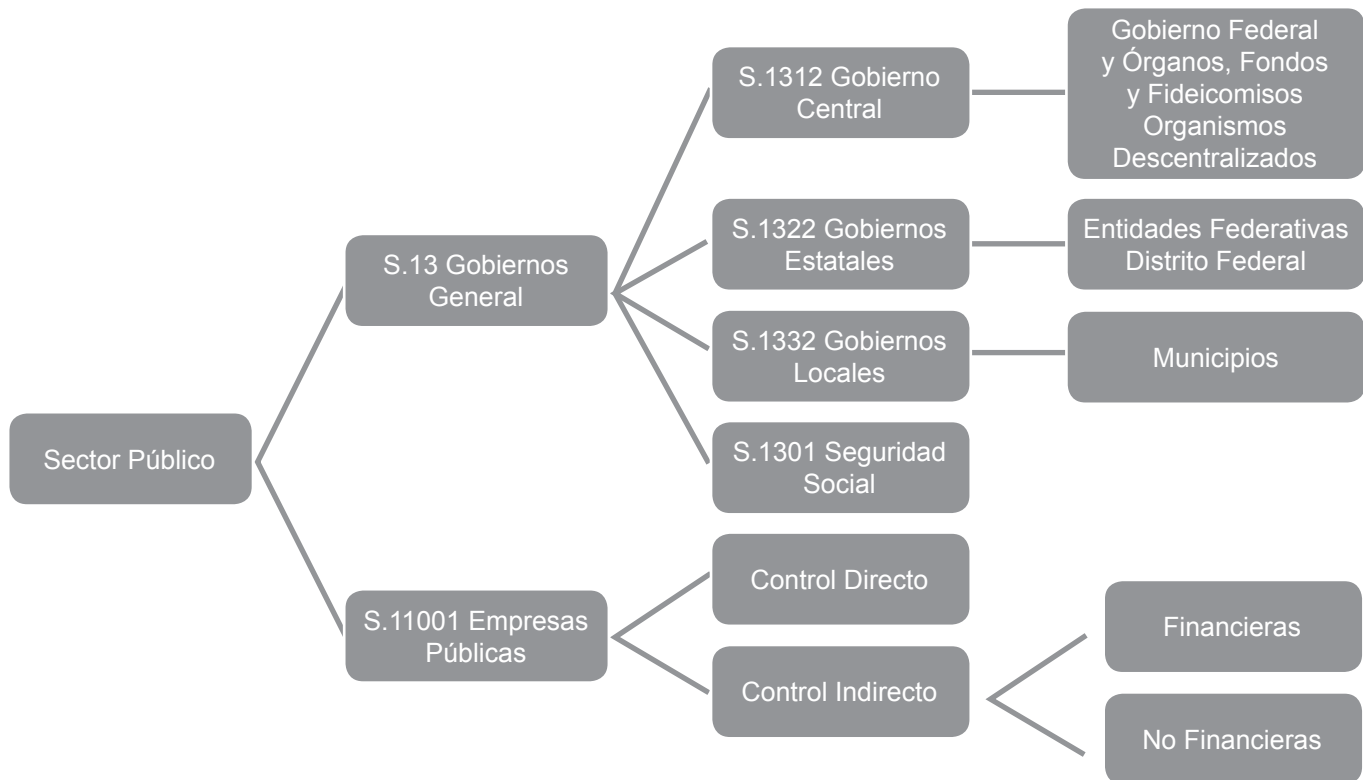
Sector Público

S.13 Gobiernos General

S.1312 Gobierno Central

Gobierno Federal y Órganos, Fondos y Fideicomisos Organismos Descentralizados

S.1322 Gobiernos Estatales

Entidades Federativas Distrito Federal

S.1332 Gobiernos Locales

Municipios

S.1301 Seguridad Social

S.11001 Empresas Públicas

Control Directo

Control Indirecto

Financieras

No Financieras